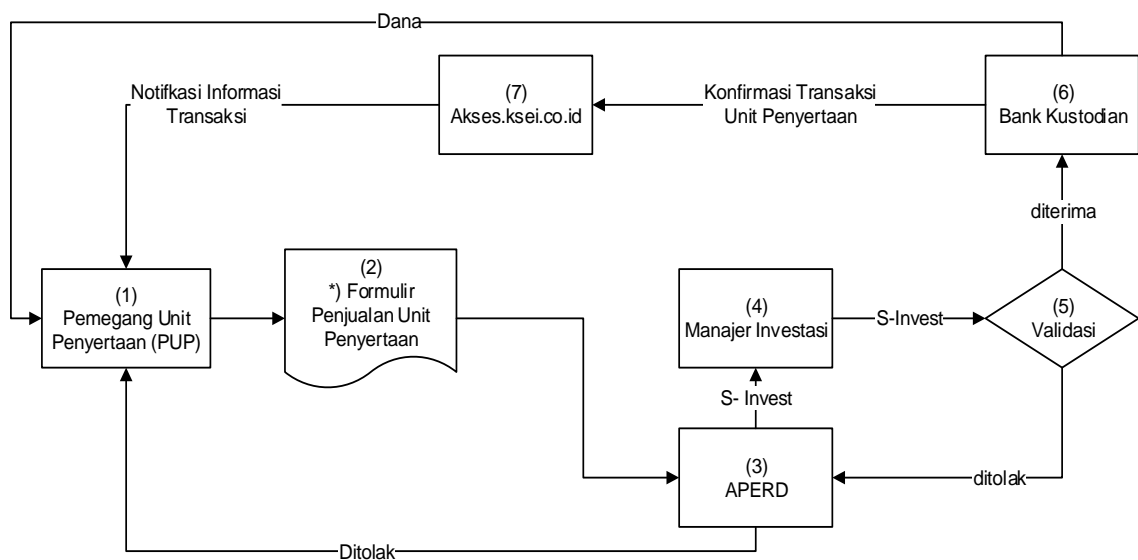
Dana

Notifikasi Informasi Transaksi

(7) Akses.ksei.co.id

Konfirmasi Transaksi Unit Penyertaan

(6) Bank Kustodian

diterima

(1) Pemegang Unit Penyertaan (PUP)

(2) *) Formulir Penjualan Unit Penyertaan

(4) Manajer Investasi

S-Invest

(5) Validasi

S- Invest

(3) APERD

ditolak

Ditolak